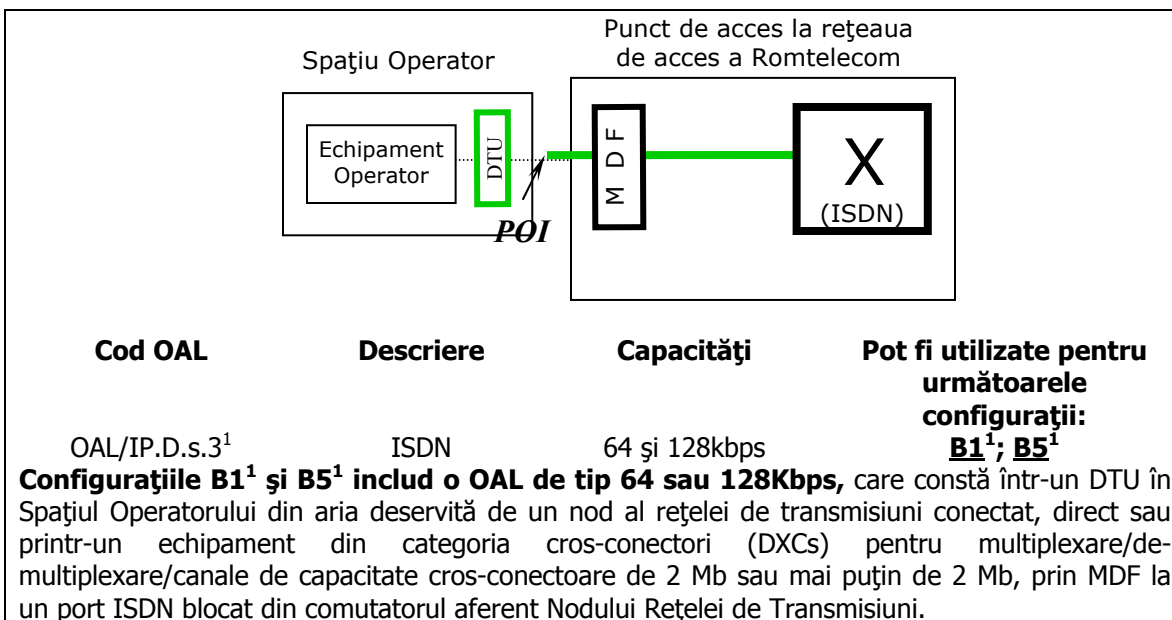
Spaţiu Operator

Punct de acces la reţeaua de acces a Romtelecom

Echipament Operator

DTU

POI

M D F

X

(ISDN)

| Cod OAL | Descriere | Capacităţi | Pot fi utilizate pentru următoarele configuraţii: |
|---|---|---|---|
| OAL/IP.D.s.3$^1$ | ISDN | 64 şi 128kbps | **B1$^1$; B5$^1$** |

**Configuraţiile B1$^1$ şi B5$^1$ includ o OAL de tip 64 sau 128Kbps,** care constă într-un DTU în Spaţiul Operatorului din aria deservită de un nod al reţelei de transmisiuni conectat, direct sau printr-un echipament din categoria cros-conectori (DXCs) pentru multiplexare/demultiplexare/canale de capacitate cros-conectoare de 2 Mb sau mai puţin de 2 Mb, prin MDF la un port ISDN blocat din comutatorul aferent Nodului Reţelei de Transmisiuni.